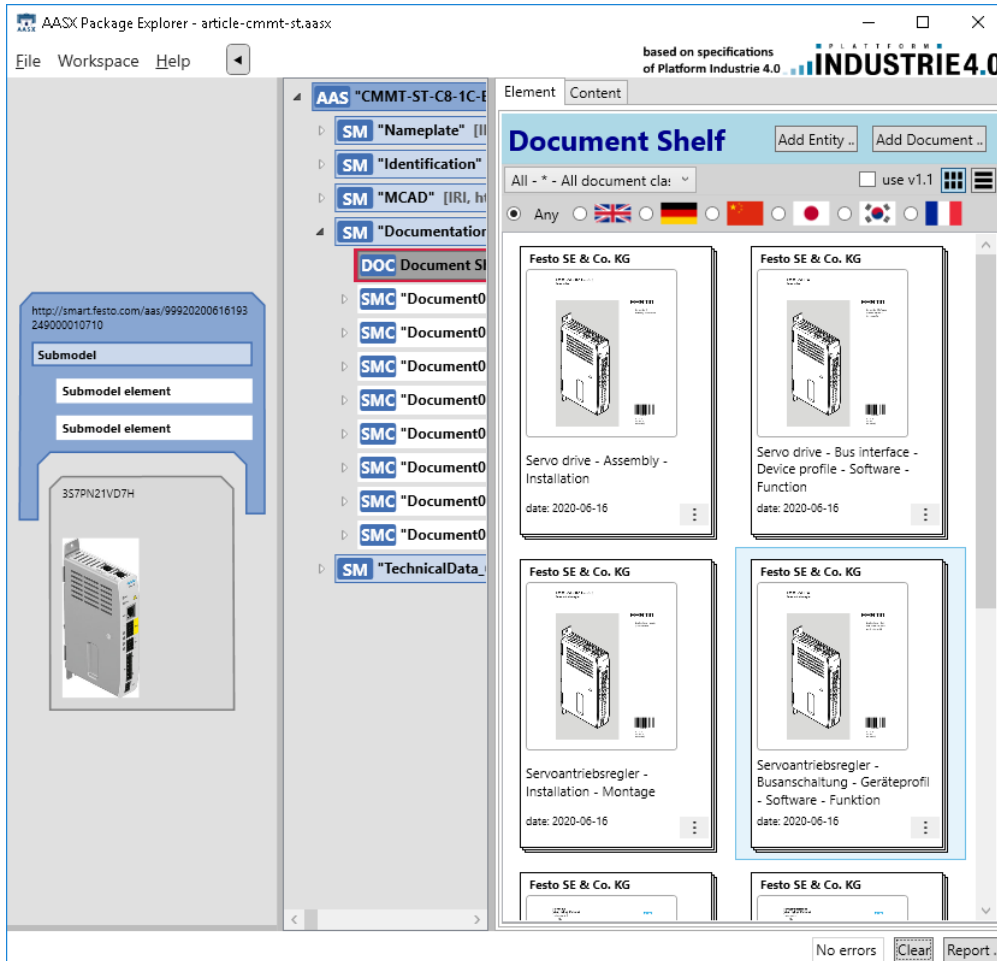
AASX Package Explorer - article-cmmt-st.aasx

File Workspace Help ◂

based on specifications of Platform Industrie 4.0 PLATTFORM INDUSTRIE4.0

AAS "CMMT-ST-C8-1C-E
SM "Nameplate" [I
SM "Identification"
SM "MCAD" [IRI, ht
SM "Documentation
DOC Document Sh
SMC "Document0
SMC "Document0
SMC "Document0
SMC "Document0
SMC "Document0
SMC "Document0
SMC "Document0
SMC "Document0
SM "TechnicalData_

http://smart.festo.com/aas/99920200616193249000010710
Submodel
Submodel element
Submodel element
3S7PN21VD7H

Element Content

Document Shelf
Add Entity .. Add Document ..
All - * - All document cla
use v1.1
Any

Festo SE & Co. KG
Servo drive - Assembly - Installation
date: 2020-06-16

Festo SE & Co. KG
Servo drive - Bus interface - Device profile - Software - Function
date: 2020-06-16

Festo SE & Co. KG
Servoantriebsregler - Installation - Montage
date: 2020-06-16

Festo SE & Co. KG
Servoantriebsregler - Busanschaltung - Geräteprofil - Software - Funktion
date: 2020-06-16

Festo SE & Co. KG

Festo SE & Co. KG

No errors Clear Report .